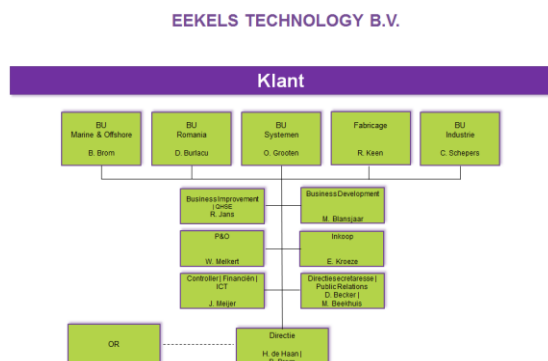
EEKELS TECHNOLOGY B.V.

Klant

BU
Marine & Offshore
B. Brom

BU
Romania
D. Burlacu

BU
Systemen
O. Grooten

Fabricage
R. Keen

BU
Industrie
C. Schepers

Business Improvement | QHSE
R. Jans

Business Development
M. Blansjaar

P&O
W. Melkert

Inkoop
E. Kroeze

Controller | Financiën | ICT
J. Meijer

Directiesecretaresse | Public Relations
D. Becker |
M. Beelhuis

OR

Directie
H. de Haan |
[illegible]